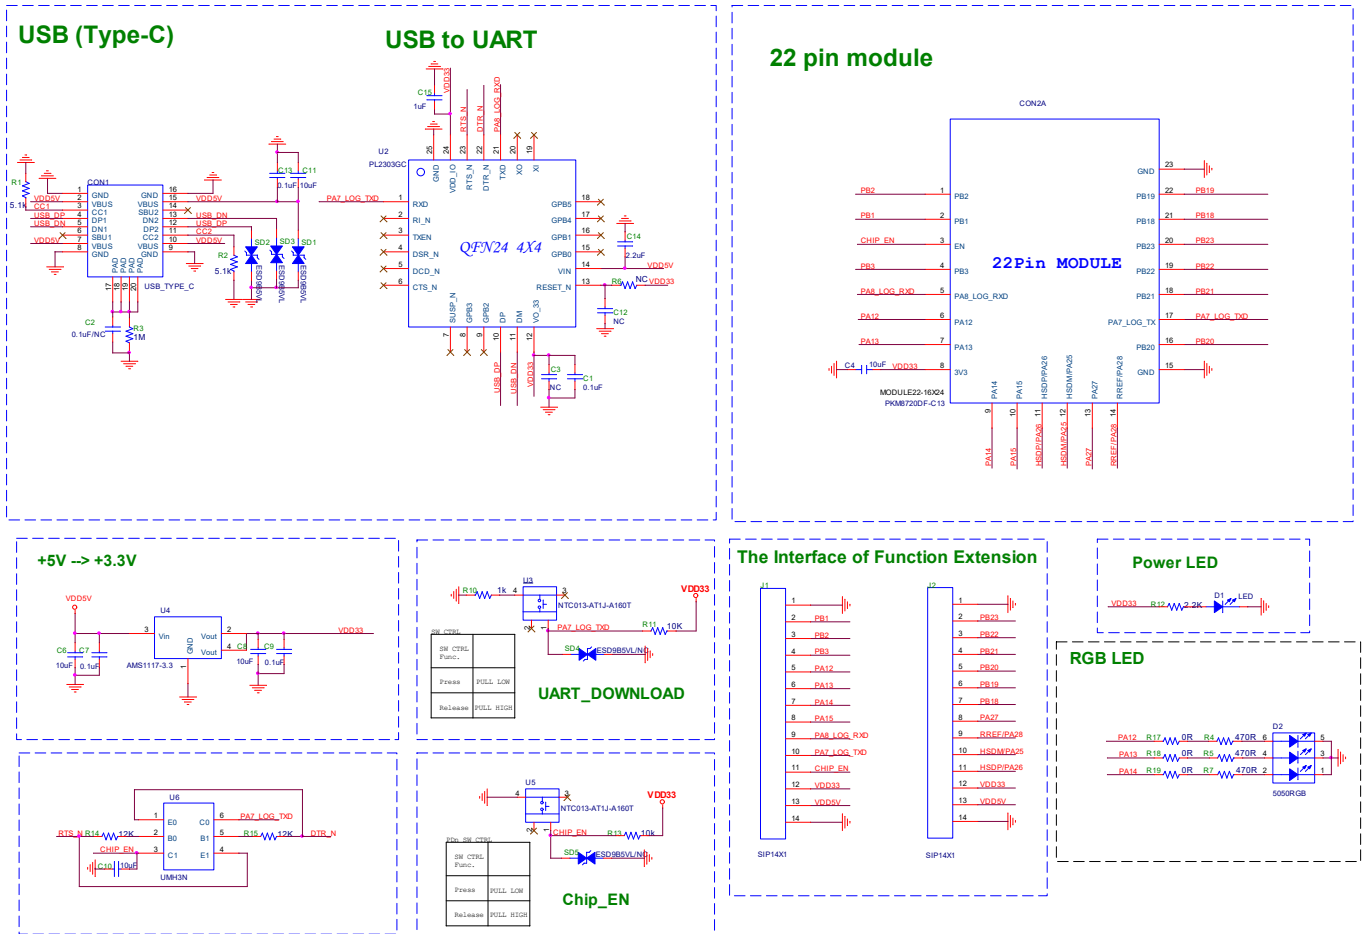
USB (Type-C)

USB to UART

22 pin module

CON1
VDD5V
CC1
USB_DP
USB_DN
VDD5V
R1 5.1k
GND VBUS CC1 DP1 DN1 SBU1 VBUS GND
GND VBUS SBU2 DN2 DP2 CC2 VBUS GND
PAD PAD PAD PAD
USB_TYPE_C
VDD5V
USB_DN
USB_DP
CC2
VDD5V
C13 0.1uF
C11 10uF
R2 5.1k
SD2 SD3 SD1
ESD9B5VL
C2 0.1uF/NC
R3 1M

U2
PL2303GC
C15 1uF
VDD33
RTS_N
DTR_N
PA8_LOG_RXD
PA7_LOG_TXD
GND VDD_IO RTS_N DTR_N TXD XO XI
RXD RI_N TXEN DSR_N DCD_N CTS_N
QFN24 4X4
GPB5 GPB4 GPB1 GPB0 VIN RESET_N
SUSP_N GPB3 GPB2 DP DM VO_33
C14 2.2uF
VDD5V
R6 NC VDD33
C12 NC
USB_DP USB_DN VDD33
C3 NC
C1 0.1uF

CON2A
22Pin MODULE
PB2 PB1 CHIP_EN PB3 PA8_LOG_RXD PA12 PA13
PB2 PB1 EN PB3 PA8_LOG_RXD PA12 PA13 3V3
GND PB19 PB18 PB23 PB22 PB21 PA7_LOG_TX PB20 GND
PB19 PB18 PB23 PB22 PB21 PA7_LOG_TXD PB20
C4 10uF VDD33
MODULE22-16X24
PKM8720DF-C13
PA14 PA15 HSDP/PA26 HSDM/PA25 PA27 RREF/PA28

+5V --> +3.3V
VDD5V
U4
Vin GND Vout Vout
AMS1117-3.3
C6 10uF C7 0.1uF
C8 10uF C9 0.1uF
VDD33

U3
R10 1k
NTC013-AT1J-A160T
VDD33
R11 10K
PA7_LOG_TXD
SD4 ESD9B5VL/NC
SW_CTRL
| SW CTRL Func. | |
|---|---|
| Press | PULL LOW |
| Release | PULL HIGH |
UART_DOWNLOAD

U6
RTS_N R14 12K
CHIP_EN
C10 10uF
E0 B0 C1
C0 B1 E1
PA7_LOG_TXD
R15 12K DTR_N
UMH3N

U5
NTC013-AT1J-A160T
VDD33
CHIP_EN R13 10k
SD5 ESD9B5VL/NC
PDn_SW_CTRL
| SW CTRL Func. | |
|---|---|
| Press | PULL LOW |
| Release | PULL HIGH |
Chip_EN

The Interface of Function Extension
J1
PB1 PB2 PB3 PA12 PA13 PA14 PA15 PA8_LOG_RXD PA7_LOG_TXD CHIP_EN VDD33 VDD5V
SIP14X1
J2
PB23 PB22 PB21 PB20 PB19 PB18 PA27 RREF/PA28 HSDM/PA25 HSDP/PA26 VDD33 VDD5V
SIP14X1

Power LED
VDD33 R12 2.2K D1 LED

RGB LED
PA12 R17 0R R4 470R
PA13 R18 0R R5 470R
PA14 R19 0R R7 470R
D2
5050RGB